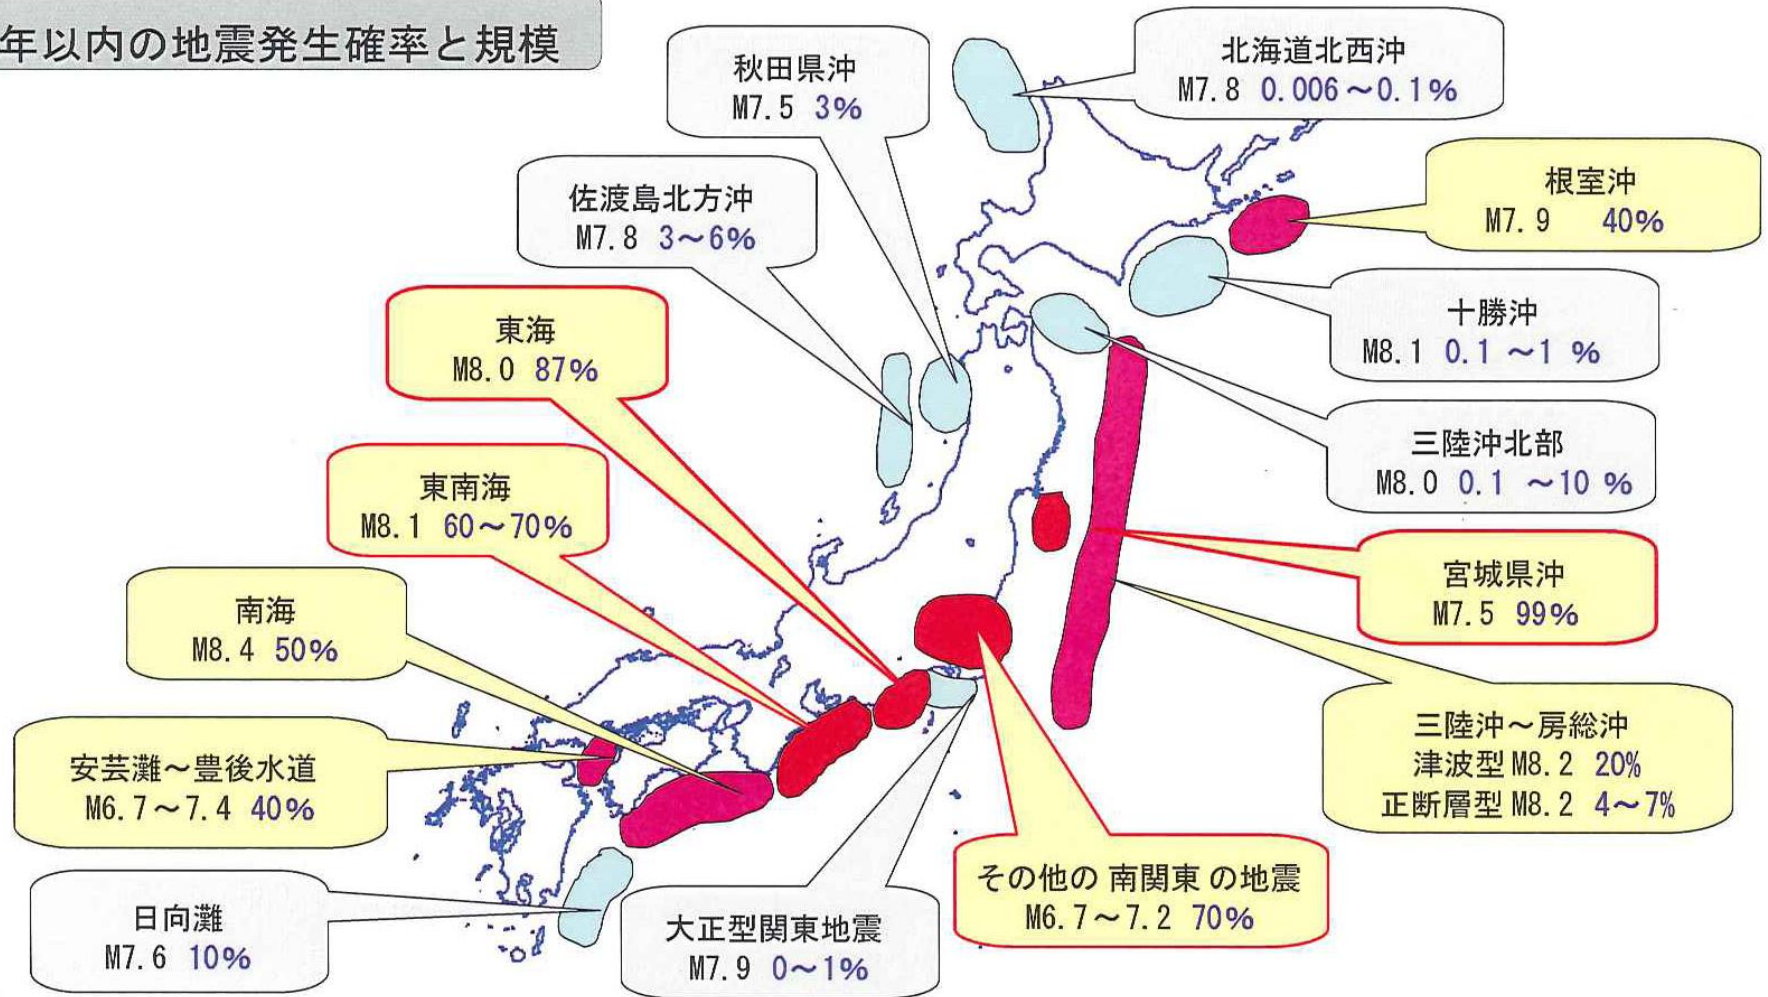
年以内の地震発生確率と規模

秋田県沖
M7.5 3%

北海道北西沖
M7.8 0.006～0.1%

佐渡島北方沖
M7.8 3～6%

根室沖
M7.9 40%

十勝沖
M8.1 0.1 ～1 %

東海
M8.0 87%

三陸沖北部
M8.0 0.1 ～10 %

東南海
M8.1 60～70%

宮城県沖
M7.5 99%

南海
M8.4 50%

三陸沖～房総沖
津波型 M8.2 20%
正断層型 M8.2 4～7%

安芸灘～豊後水道
M6.7～7.4 40%

その他の 南関東 の地震
M6.7～7.2 70%

日向灘
M7.6 10%

大正型関東地震
M7.9 0～1%